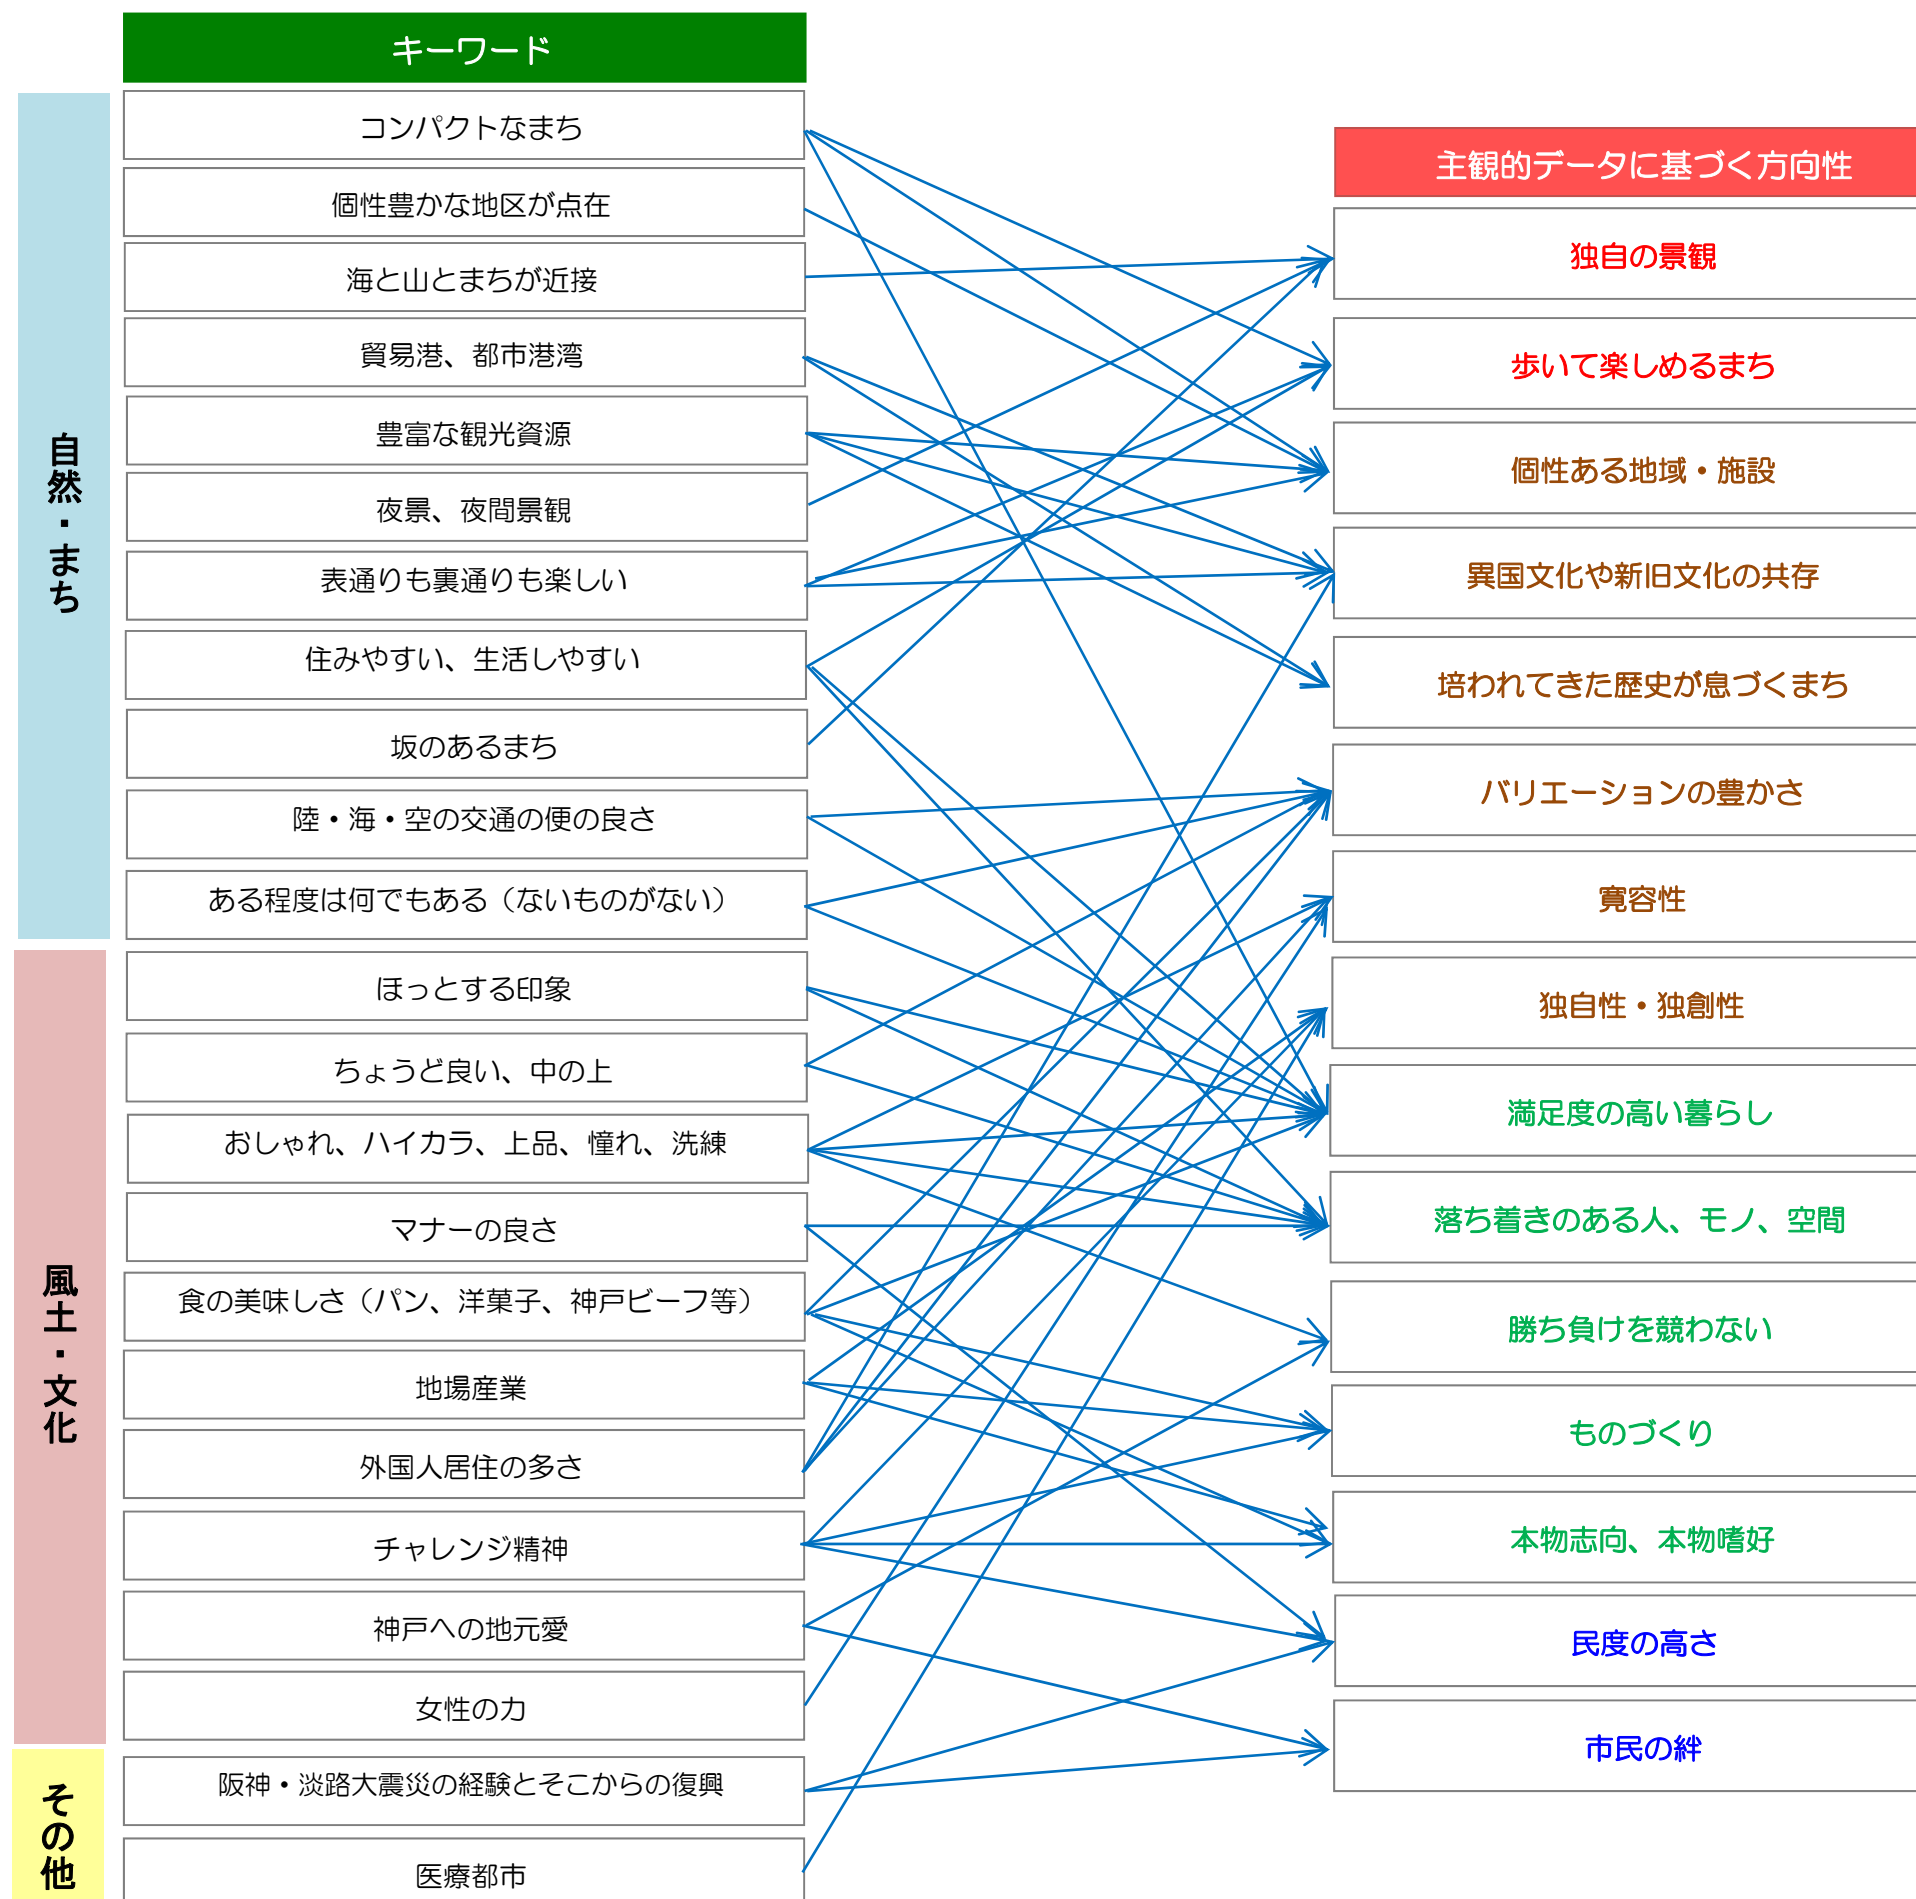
キーワード

自然・まち

コンパクトなまち

個性豊かな地区が点在

海と山とまちが近接

貿易港、都市港湾

豊富な観光資源

夜景、夜間景観

表通りも裏通りも楽しい

住みやすい、生活しやすい

坂のあるまち

陸・海・空の交通の便の良さ

ある程度は何でもある（ないものがない）

風土・文化

ほっとする印象

ちょうど良い、中の上

おしゃれ、ハイカラ、上品、憧れ、洗練

マナーの良さ

食の美味しさ（パン、洋菓子、神戸ビーフ等）

地場産業

外国人居住の多さ

チャレンジ精神

神戸への地元愛

女性の力

その他

阪神・淡路大震災の経験とそこからの復興

医療都市

主観的データに基づく方向性

独自の景観

歩いて楽しめるまち

個性ある地域・施設

異国文化や新旧文化の共存

培われてきた歴史が息づくまち

バリエーションの豊かさ

寛容性

独自性・独創性

満足度の高い暮らし

落ち着きのある人、モノ、空間

勝ち負けを競わない

ものづくり

本物志向、本物嗜好

民度の高さ

市民の絆